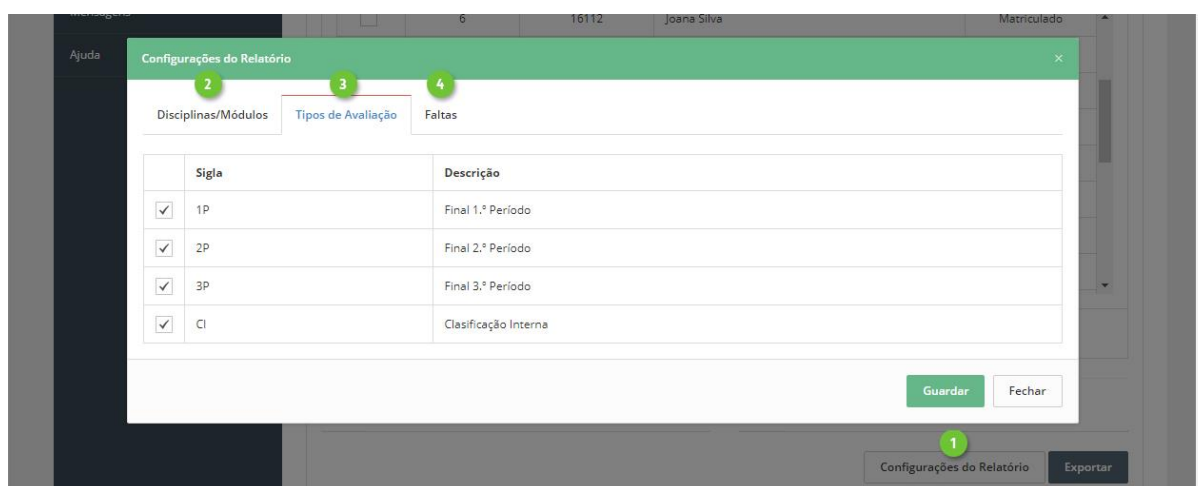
Mensagens

Ajuda

6 | 16112 | Joana Silva | Matriculado

Configurações do Relatório ×

2 3 4

Disciplinas/Módulos | Tipos de Avaliação | Faltas

| | Sigla | Descrição |
|---|---|---|
| ✓ | 1P | Final 1.º Período |
| ✓ | 2P | Final 2.º Período |
| ✓ | 3P | Final 3.º Período |
| ✓ | CI | Clasificação Interna |

Guardar Fechar

1

Configurações do Relatório Exportar